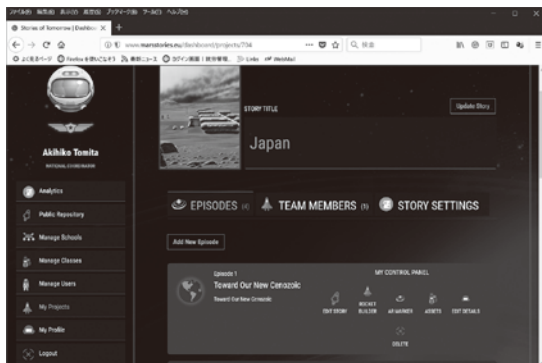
ファイル(F) 編集(E) 表示(V) 履歴(S) ブックマーク(B) ツール(T) ヘルプ(H)

Stories of Tomorrow | Dashbo ×

www.marsstories.eu/dashboard/projects/734

検索

よく見るページ Firefox を使いこなそう 最新ニュース ログイン管理 | 統合管理... Links WebMail

Akihiko Tomita
NATIONAL COORDINATOR

Analytics

Public Repository

Manage Schools

Manage Classes

Manage Users

My Projects

My Profile

Logout

STORY TITLE

Japan

Update Story

EPISODES (4)

TEAM MEMBERS (5)

STORY SETTINGS

Add New Episode

Episode 1

Toward Our New Cenozoic

Toward Our New Cenozoic

MY CONTROL PANEL

EDIT STORY

ROCKET BUILDER

AR MARKER

ASSETS

EDIT DETAILS

DELETE